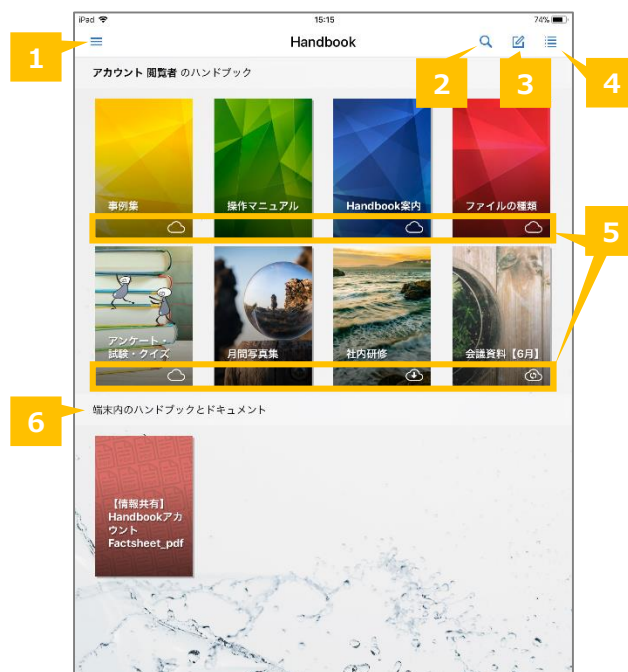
iPad
15:15
74%

1

Handbook

2

3

4

アカウント 閲覧者 のハンドブック

事例集

操作マニュアル

Handbook案内

ファイルの種類

5

アンケート・試験・クイズ

月間写真集

社内研修

会議資料【6月】

6

端末内のハンドブックとドキュメント

【情報共有】Handbookアカウント Factsheet_pdf